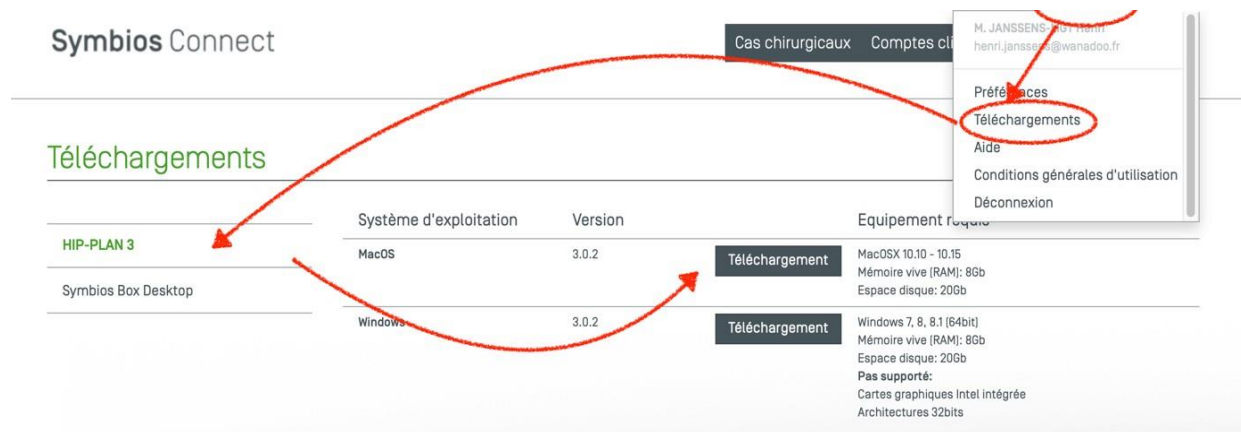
Symbios Connect

Cas chirurgicaux Comptes cli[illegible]

M. JANSSENS-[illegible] Henri
henri.janss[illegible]@wanadoo.fr

Préf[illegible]ces
Téléchargements
Aide
Conditions générales d'utilisation
Déconnexion

Téléchargements

HIP-PLAN 3
Symbios Box Desktop

| Système d'exploitation | Version | | Equipement requ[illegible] |
|---|---|---|---|
| MacOS | 3.0.2 | Téléchargement | MacOSX 10.10 - 10.15<br>Mémoire vive (RAM): 8Gb<br>Espace disque: 20Gb |
| Windows | 3.0.2 | Téléchargement | Windows 7, 8, 8.1 (64bit)<br>Mémoire vive (RAM): 8Gb<br>Espace disque: 20Gb<br>Pas supporté:<br>Cartes graphiques Intel intégrée<br>Architectures 32bits |